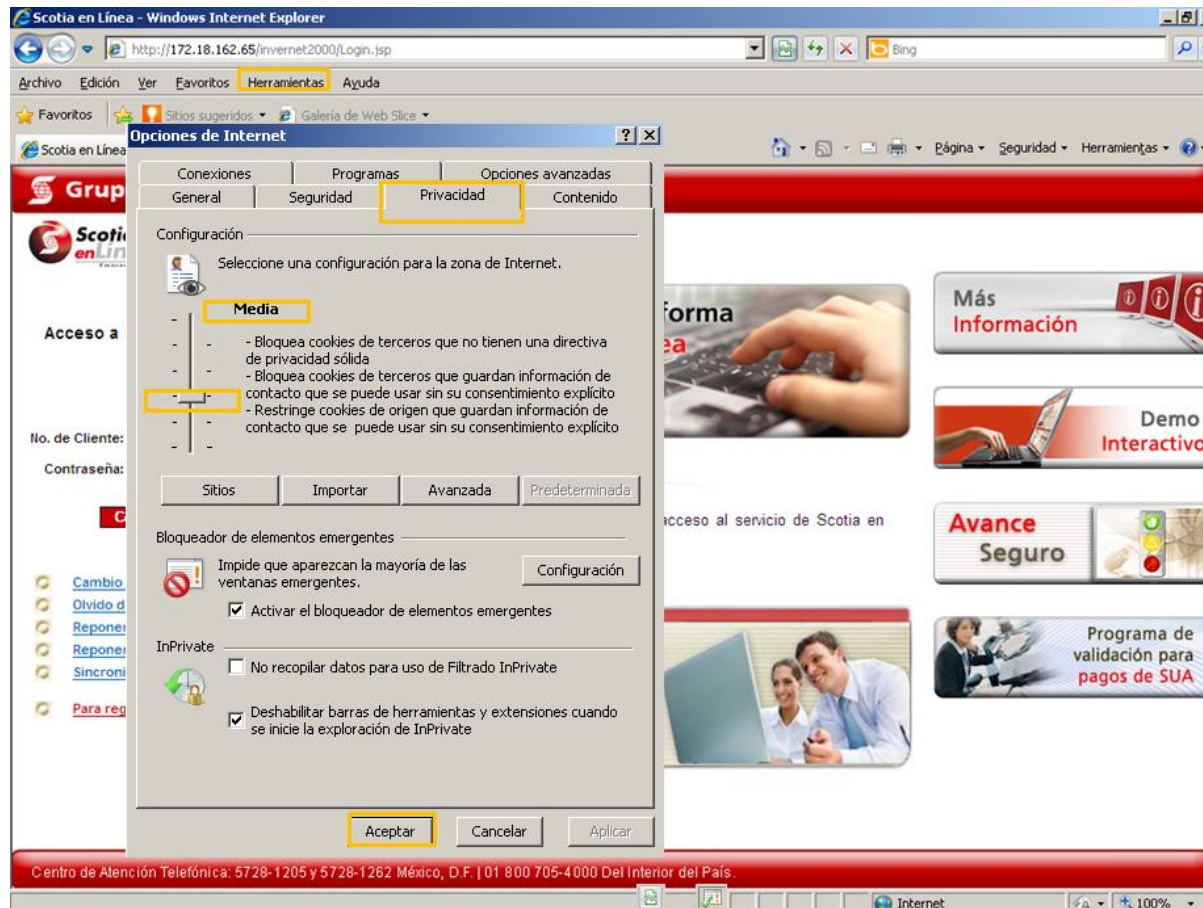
Scotia en Línea - Windows Internet Explorer

http://172.18.162.65/invernet2000/Login.jsp

Bing

Archivo Edición Ver Favoritos Herramientas Ayuda

Favoritos Sitios sugeridos Galería de Web Slice

Scotia en Línea

Página Seguridad Herramientas

Grup

Scoti enLín

Acceso a

No. de Cliente:

Contraseña:

C

Cambio
Olvido d
Reponer
Reponer
Sincroni

Para reg

Opciones de Internet

Conexiones | Programas | Opciones avanzadas
General | Seguridad | Privacidad | Contenido

Configuración

Seleccione una configuración para la zona de Internet.

Media

- Bloquea cookies de terceros que no tienen una directiva de privacidad sólida
- Bloquea cookies de terceros que guardan información de contacto que se puede usar sin su consentimiento explícito
- Restringe cookies de origen que guardan información de contacto que se puede usar sin su consentimiento explícito

Sitios | Importar | Avanzada | Predeterminada

Bloqueador de elementos emergentes

Impide que aparezcan la mayoría de las ventanas emergentes.

Configuración

Activar el bloqueador de elementos emergentes

InPrivate

No recopilar datos para uso de Filtrado InPrivate

Deshabilitar barras de herramientas y extensiones cuando se inicie la exploración de InPrivate

Aceptar | Cancelar | Aplicar

forma
ea

cceso al servicio de Scotia en

Más Información

Demo Interactivo

Avance Seguro

Programa de validación para pagos de SUA

Centro de Atención Telefónica: 5728-1205 y 5728-1262 México, D.F. | 01 800 705-4000 Del Interior del País.

Internet

100%